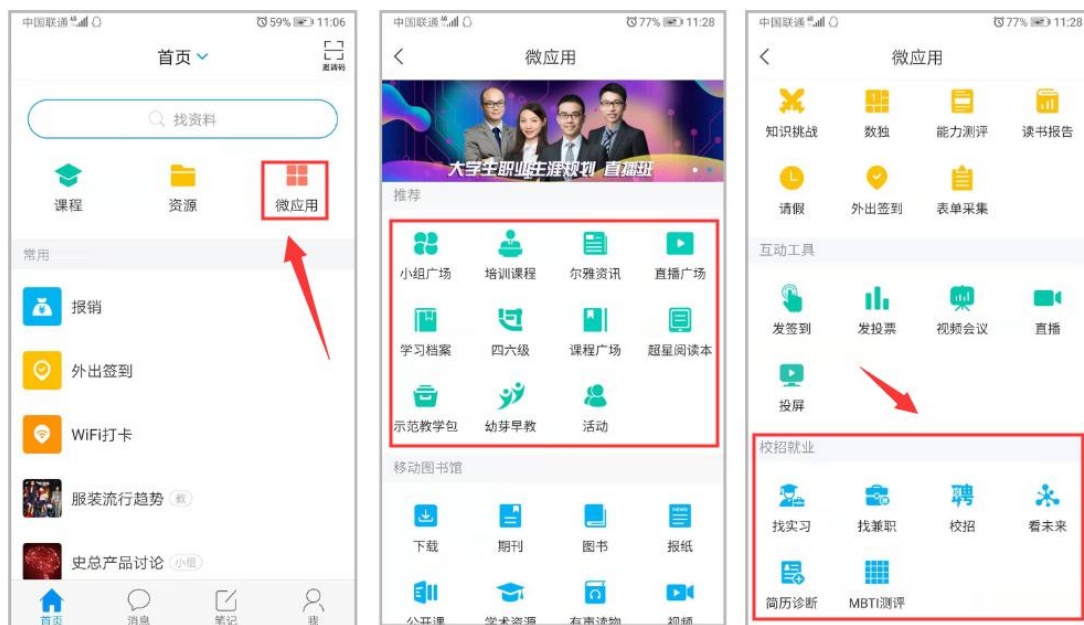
中国联通 59% 11:06

首页

邀请码

找资料

课程 资源 微应用

常用

报销

外出签到

WiFi打卡

服装流行趋势 教

史总产品讨论 小组

首页 消息 笔记 我

中国联通 77% 11:28

微应用

大学生职业生涯规划 直播班

推荐

小组广场 培训课程 尔雅资讯 直播广场

学习档案 四六级 课程广场 超星阅读本

示范教学包 幼芽早教 活动

移动图书馆

下载 期刊 图书 报纸

公开课 学术资源 有声读物 视频

中国联通 77% 11:28

微应用

知识挑战 数独 能力测评 读书报告

请假 外出签到 表单采集

互动工具

发签到 发投票 视频会议 直播

投屏

校招就业

找实习 找兼职 校招 看未来

简历诊断 MBTI测评